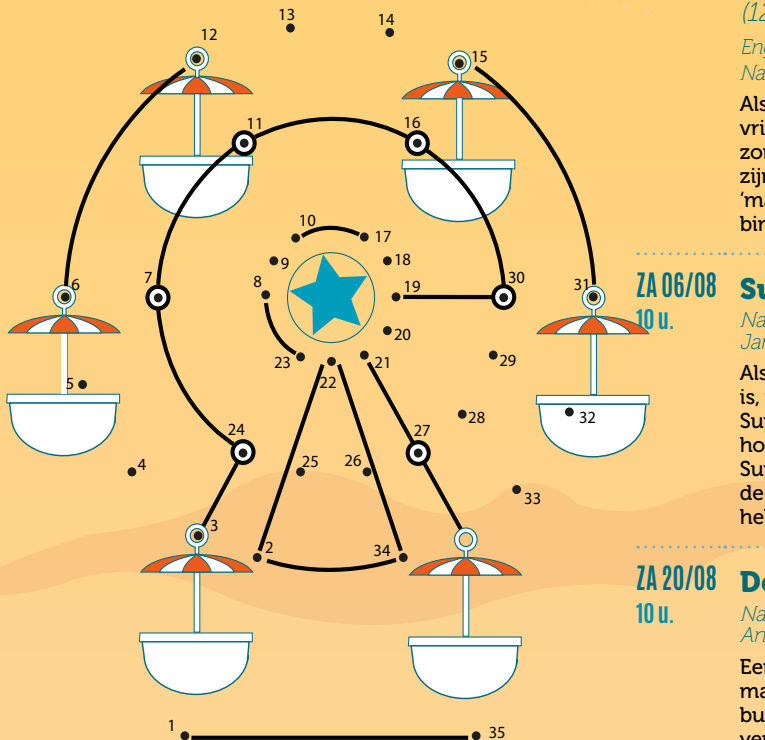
13
14
12
15
11
16
10
17
9
18
8
19
30
7
6
31
23
22
21
20
29
5
28
32
24
27
4
25
26
33
3
2
34
1
35

(12
Eng
Na
Als
vri
zo
zij
'ma
bin

ZA 06/08
10 u.
Su
Na
Jan
Als
is,
Su
ho
Su
de
he

ZA 20/08
10 u.
De
Na
An
Ee
ma
bu
ve